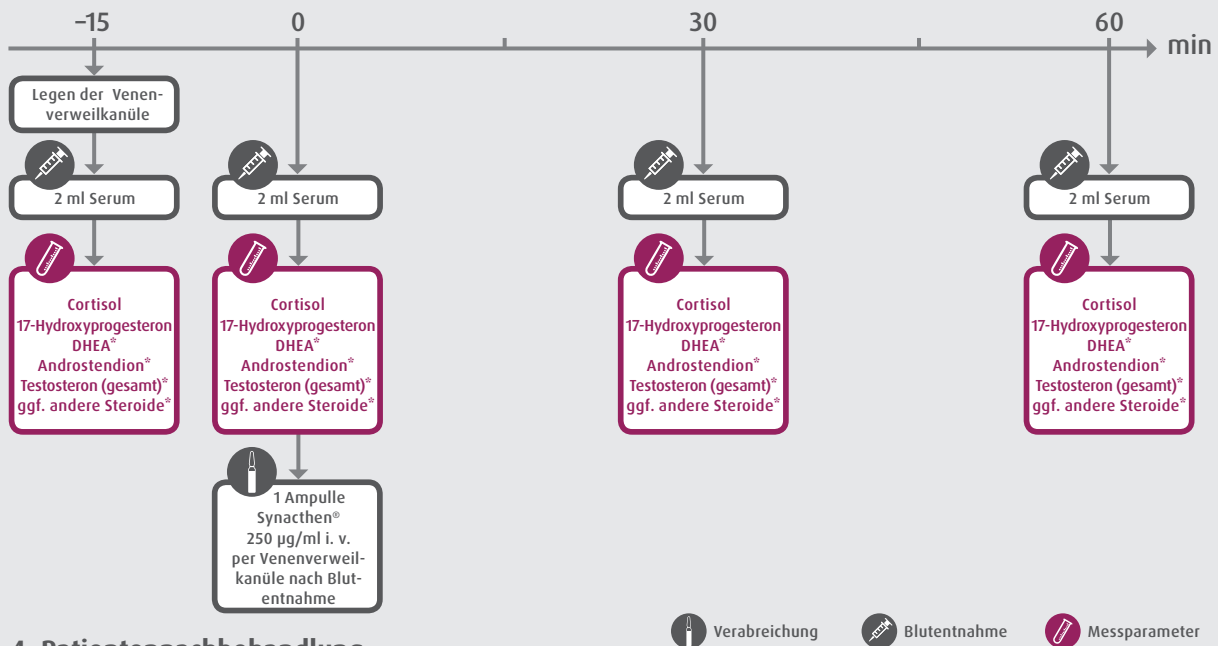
–15
0
30
60
min

Legen der Venenverweilkanüle

2 ml Serum

Cortisol
17-Hydroxyprogesteron
DHEA*
Androstendion*
Testosteron (gesamt)*
ggf. andere Steroide*

2 ml Serum

Cortisol
17-Hydroxyprogesteron
DHEA*
Androstendion*
Testosteron (gesamt)*
ggf. andere Steroide*

1 Ampulle Synacthen® 250 µg/ml i. v. per Venenverweilkanüle nach Blutentnahme

2 ml Serum

Cortisol
17-Hydroxyprogesteron
DHEA*
Androstendion*
Testosteron (gesamt)*
ggf. andere Steroide*

2 ml Serum

Cortisol
17-Hydroxyprogesteron
DHEA*
Androstendion*
Testosteron (gesamt)*
ggf. andere Steroide*

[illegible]

Verabreichung
Blutentnahme
Messparameter